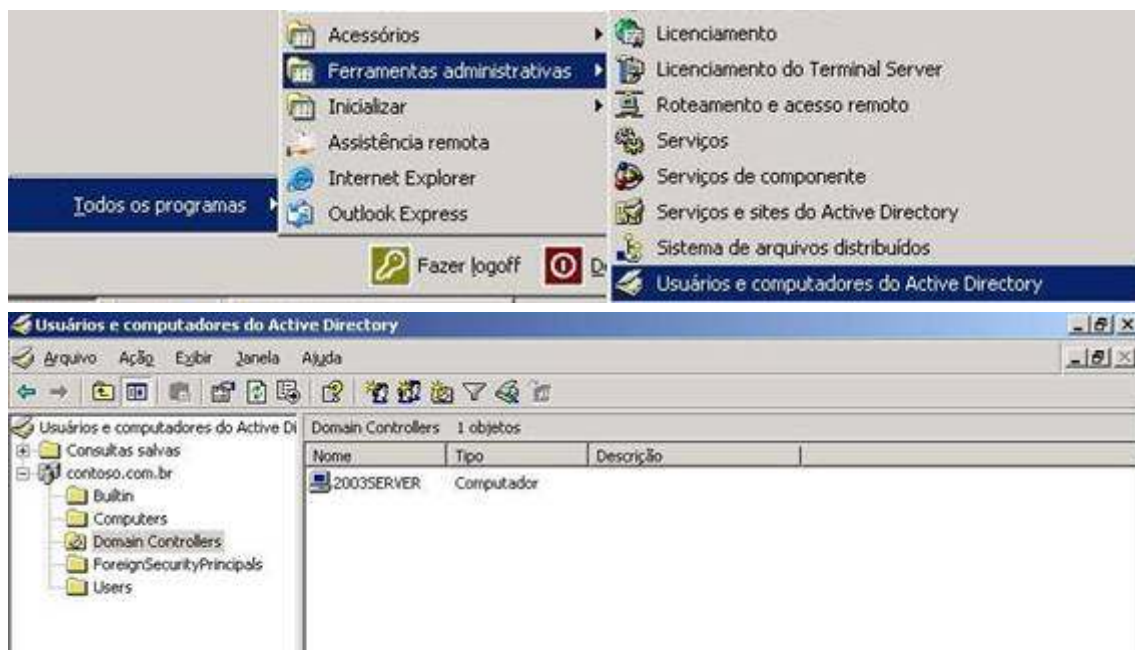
Acessórios
Ferramentas administrativas
Inicializar
Assistência remota
Internet Explorer
Outlook Express
Todos os programas
Fazer logoff
D

Licenciamento
Licenciamento do Terminal Server
Roteamento e acesso remoto
Serviços
Serviços de componente
Serviços e sites do Active Directory
Sistema de arquivos distribuídos
Usuários e computadores do Active Directory

Usuários e computadores do Active Directory
Arquivo Ação Exibir Janela Ajuda

Usuários e computadores do Active Di
Consultas salvas
contoso.com.br
Builtin
Computers
Domain Controllers
ForeignSecurityPrincipals
Users

Domain Controllers 1 objetos

| Nome | Tipo | Descrição |
|---|---|---|
| 2003SERVER | Computador | |